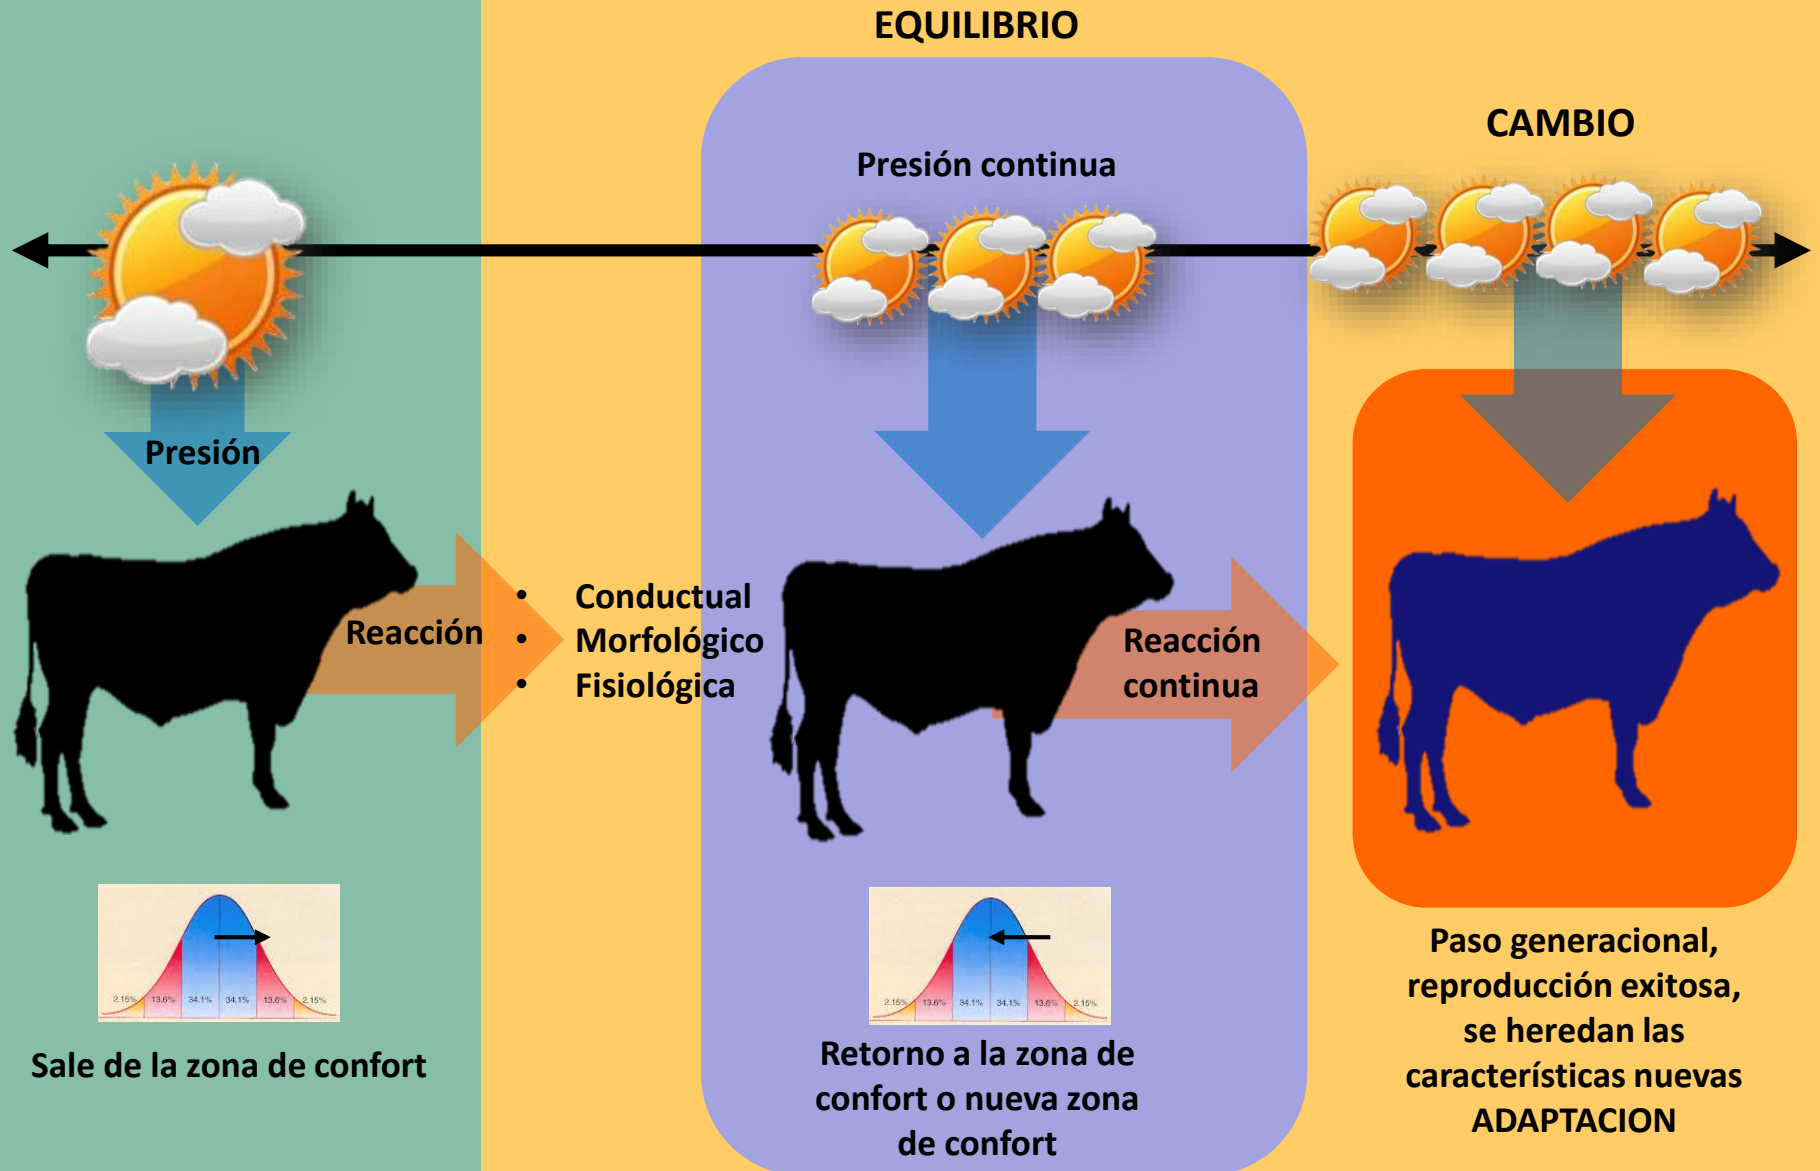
EQUILIBRIO

CAMBIO

Presión continua

Presión

Reacción

• Conductual
• Morfológico
• Fisiológica

Reacción continua

2.15% 13.6% 34.1% 34.1% 13.6% 2.15%

Sale de la zona de confort

2.15% 13.6% 34.1% 34.1% 13.6% 2.15%

Retorno a la zona de confort o nueva zona de confort

Paso generacional, reproducción exitosa, se heredan las características nuevas ADAPTACION